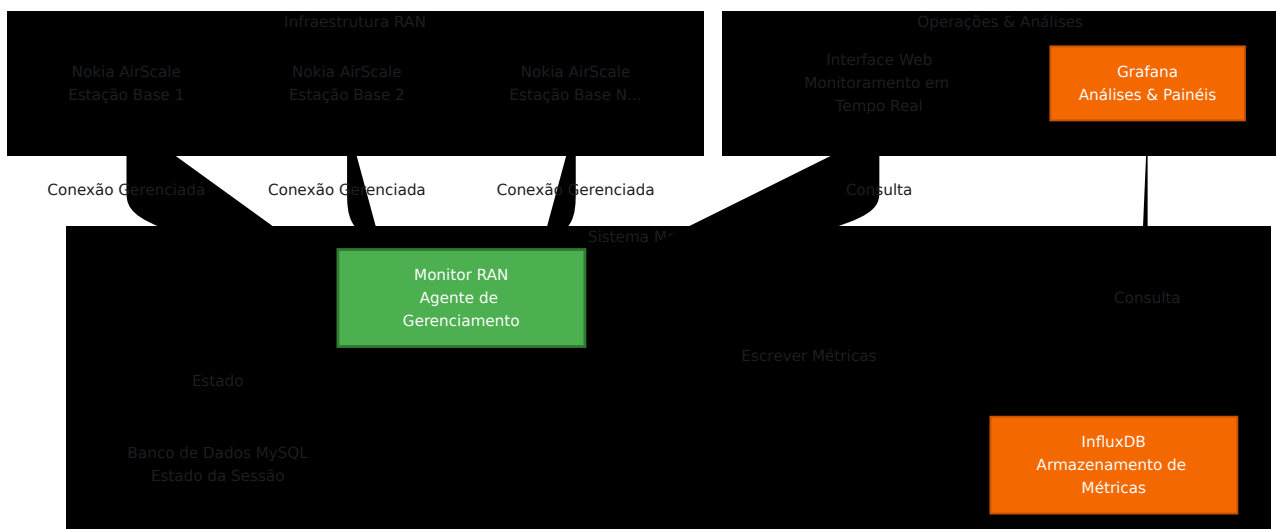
Infraestrutura RAN

Nokia AirScale Estação Base 1

Nokia AirScale Estação Base 2

Nokia AirScale Estação Base N...

Operações & Análises

Interface Web Monitoramento em Tempo Real

Grafana Análises & Painéis

Conexão Gerenciada

Conexão Gerenciada

Conexão Gerenciada

Consulta

Sistema M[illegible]

Monitor RAN Agente de Gerenciamento

Consulta

Escrever Métricas

Estado

Banco de Dados MySQL Estado da Sessão

InfluxDB Armazenamento de Métricas